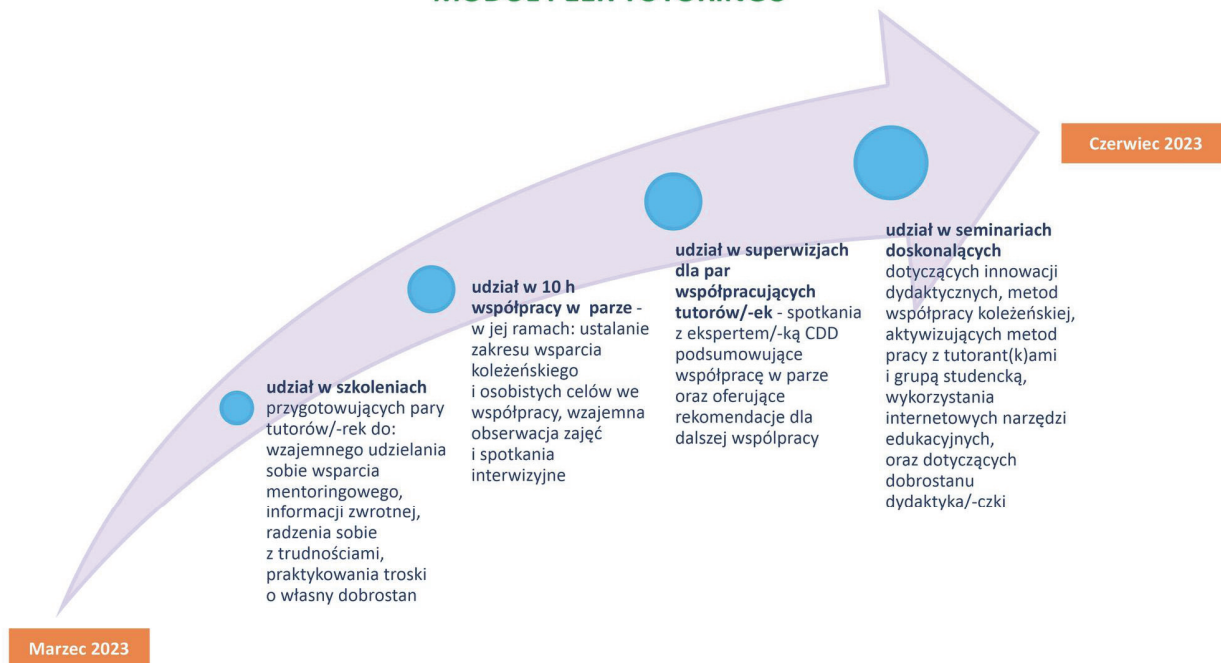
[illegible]

Czerwiec 2023

udział w seminariach doskonalących dotyczących innowacji dydaktycznych, metod współpracy koleżeńskiej, aktywizujących metod pracy z tutorant(k)ami i grupą studencką, wykorzystania internetowych narzędzi edukacyjnych, oraz dotyczących dobrostanu dydaktyka/-czki

udział w superwizjach dla par współpracujących tutorów/-ek - spotkania z ekspertem/-ką CDD podsumowujące współpracę w parze oraz oferujące rekomendacje dla dalszej współpracy

udział w 10 h współpracy w parze - w jej ramach: ustalanie zakresu wsparcia koleżeńskiego i osobistych celów we współpracy, wzajemna obserwacja zajęć i spotkania interwizyjne

udział w szkoleniach przygotowujących pary tutorów/-rek do: wzajemnego udzielania sobie wsparcia mentoringowego, informacji zwrotnej, radzenia sobie z trudnościami, praktykowania troski o własny dobrostan

Marzec 2023